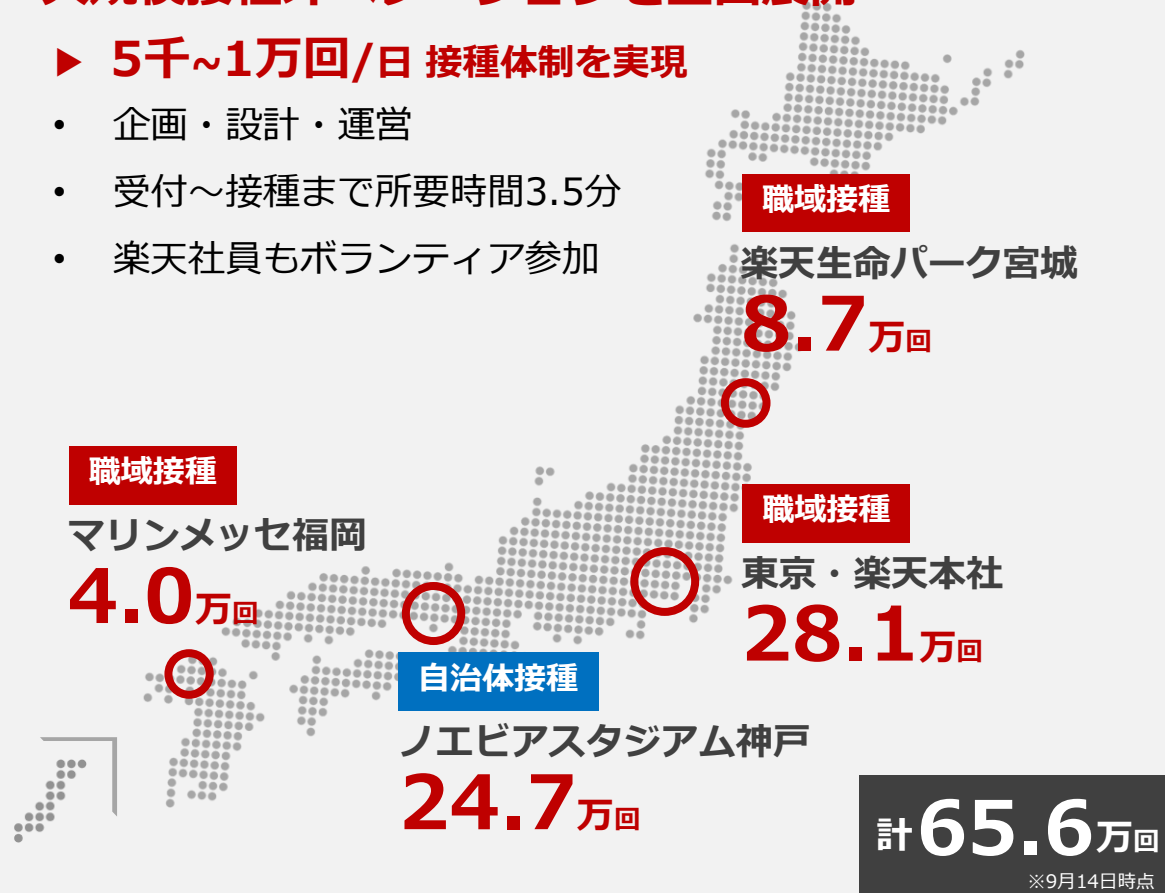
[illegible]

▶ 5千~1万回/日 接種体制を実現

• 企画・設計・運営

• 受付～接種まで所要時間3.5分

• 楽天社員もボランティア参加

職域接種
楽天生命パーク宮城
8.7万回

職域接種
マリンメッセ福岡
4.0万回

職域接種
東京・楽天本社
28.1万回

自治体接種
ノエビアスタジアム神戸
24.7万回

計65.6万回
※9月14日時点